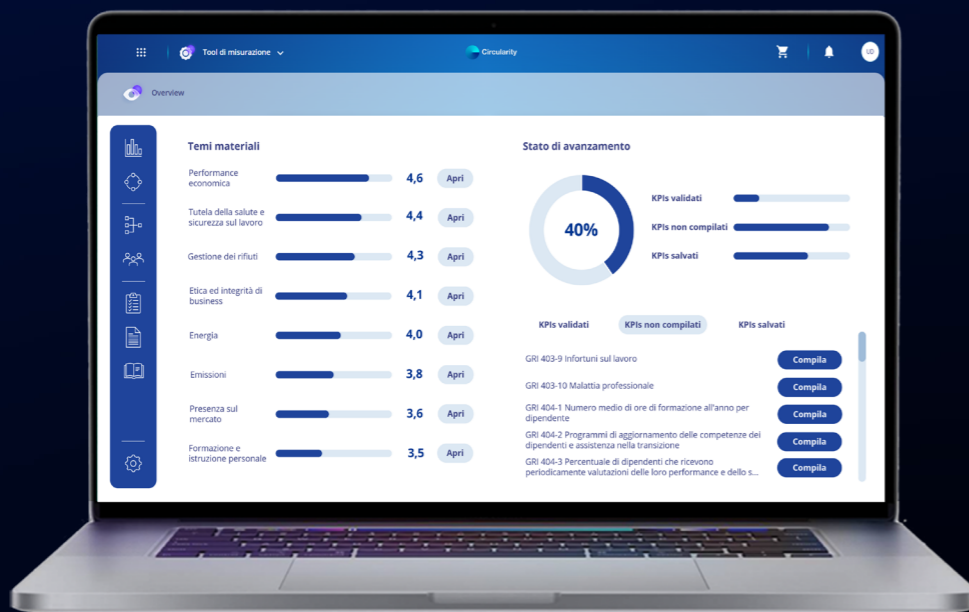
Tool di misurazione

Circularity

UD

Overview

Temi materiali

Performance economica 4,6 Apri

Tutela della salute e sicurezza sul lavoro 4,4 Apri

Gestione dei rifiuti 4,3 Apri

Etica ed integrità di business 4,1 Apri

Energia 4,0 Apri

Emissioni 3,8 Apri

Presenza sul mercato 3,6 Apri

Formazione e istruzione personale 3,5 Apri

Stato di avanzamento

40%

KPIs validati

KPIs non compilati

KPIs salvati

KPIs validati KPIs non compilati KPIs salvati

GRI 403-9 Infortuni sul lavoro Compila

GRI 403-10 Malattia professionale Compila

GRI 404-1 Numero medio di ore di formazione all'anno per dipendente Compila

GRI 404-2 Programmi di aggiornamento delle competenze dei dipendenti e assistenza nella transizione Compila

GRI 404-3 Percentuale di dipendenti che ricevono periodicamente valutazioni delle loro performance e dello s... Compila